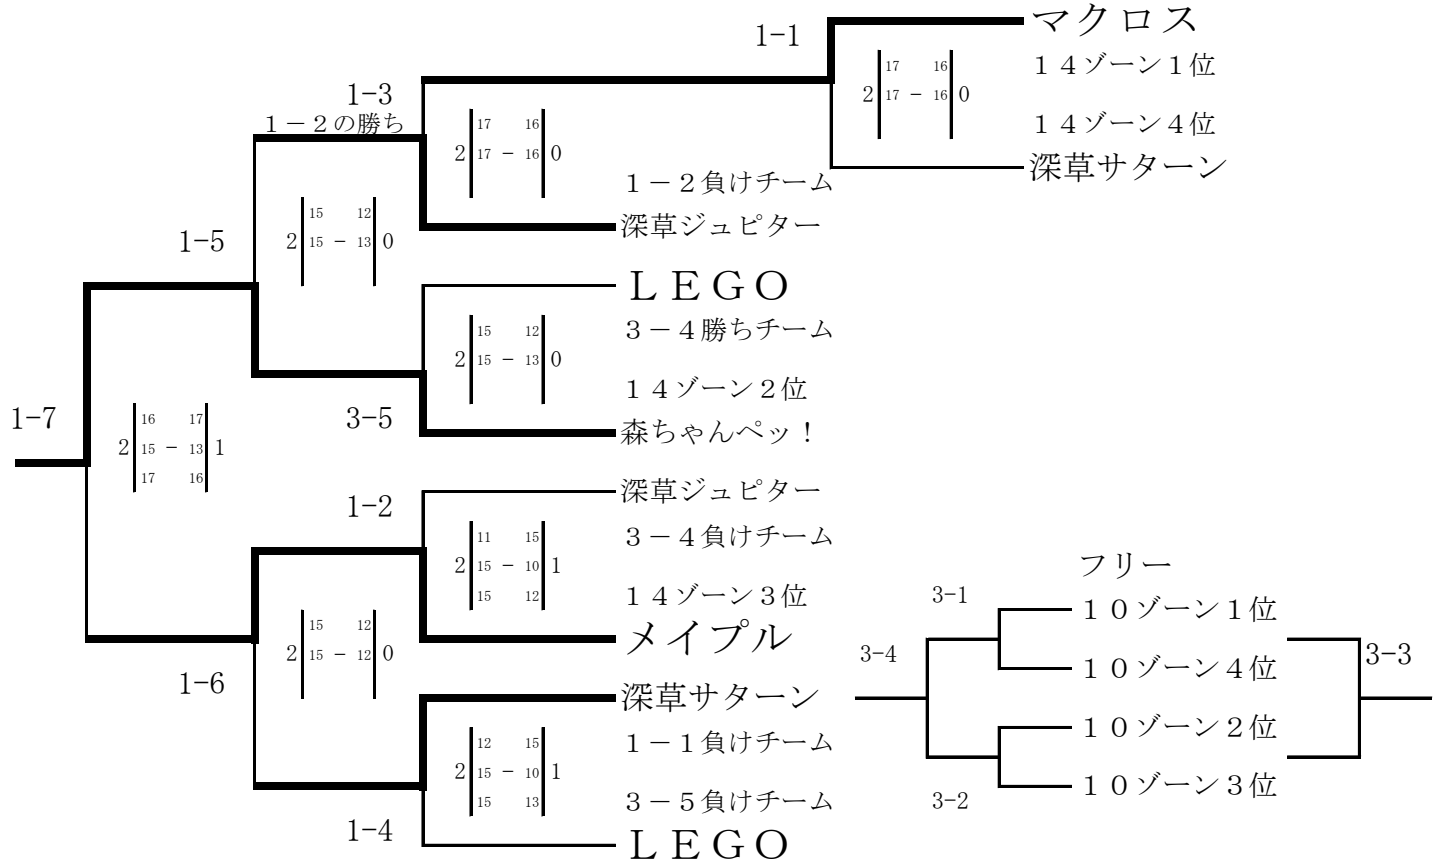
1-1
マクロス
2 | 17 16 | 17 − 16 | 0
１４ゾーン１位
１４ゾーン４位
深草サターン

1-3
１－２の勝ち
2 | 17 16 | 17 − 16 | 0
１－２負けチーム
深草ジュピター

1-5
2 | 15 12 | 15 − 13 | 0

ＬＥＧＯ
2 | 15 12 | 15 − 13 | 0
３－４勝ちチーム
１４ゾーン２位
森ちゃんぺッ！
3-5

1-7
2 | 16 17 | 15 − 13 | 17 16 | 1

1-2
深草ジュピター
2 | 11 15 | 15 − 10 | 15 12 | 1
３－４負けチーム
１４ゾーン３位
メイプル

1-6
2 | 15 12 | 15 − 12 | 0

深草サターン
2 | 12 15 | 15 − 10 | 15 13 | 1
１－１負けチーム
３－５負けチーム
1-4
ＬＥＧＯ

フリー
3-1
１０ゾーン１位
１０ゾーン４位
3-4
3-3
１０ゾーン２位
１０ゾーン３位
3-2